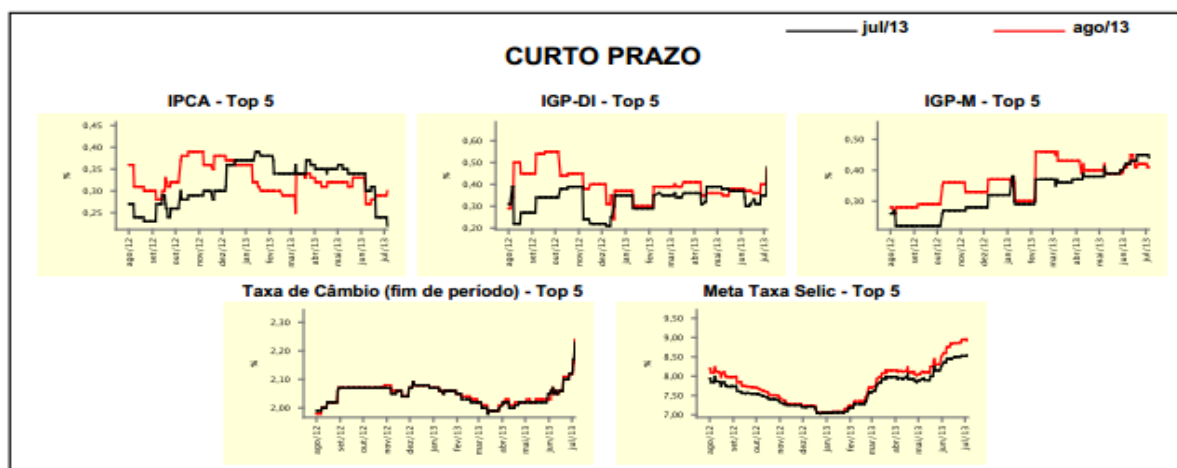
jul/13
ago/13

CURTO PRAZO

IPCA - Top 5

0,45
0,40
0,35
0,30
0,25
%
ago/12 set/12 out/12 nov/12 dez/12 jan/13 fev/13 mar/13 abr/13 mai/13 jun/13 jul/13

IGP-DI - Top 5

0,60
0,50
0,40
0,30
0,20
%
ago/12 set/12 out/12 nov/12 dez/12 jan/13 fev/13 mar/13 abr/13 mai/13 jun/13 jul/13

IGP-M - Top 5

0,50
0,40
0,30
%
ago/12 set/12 out/12 nov/12 dez/12 jan/13 fev/13 mar/13 abr/13 mai/13 jun/13 jul/13

Taxa de Câmbio (fim de período) - Top 5

2,30
2,20
2,10
2,00
%
ago/12 set/12 out/12 nov/12 dez/12 jan/13 fev/13 mar/13 abr/13 mai/13 jun/13 jul/13

Meta Taxa Selic - Top 5

9,50
9,00
8,50
8,00
7,50
7,00
%
ago/12 set/12 out/12 nov/12 dez/12 jan/13 fev/13 mar/13 abr/13 mai/13 jun/13 jul/13